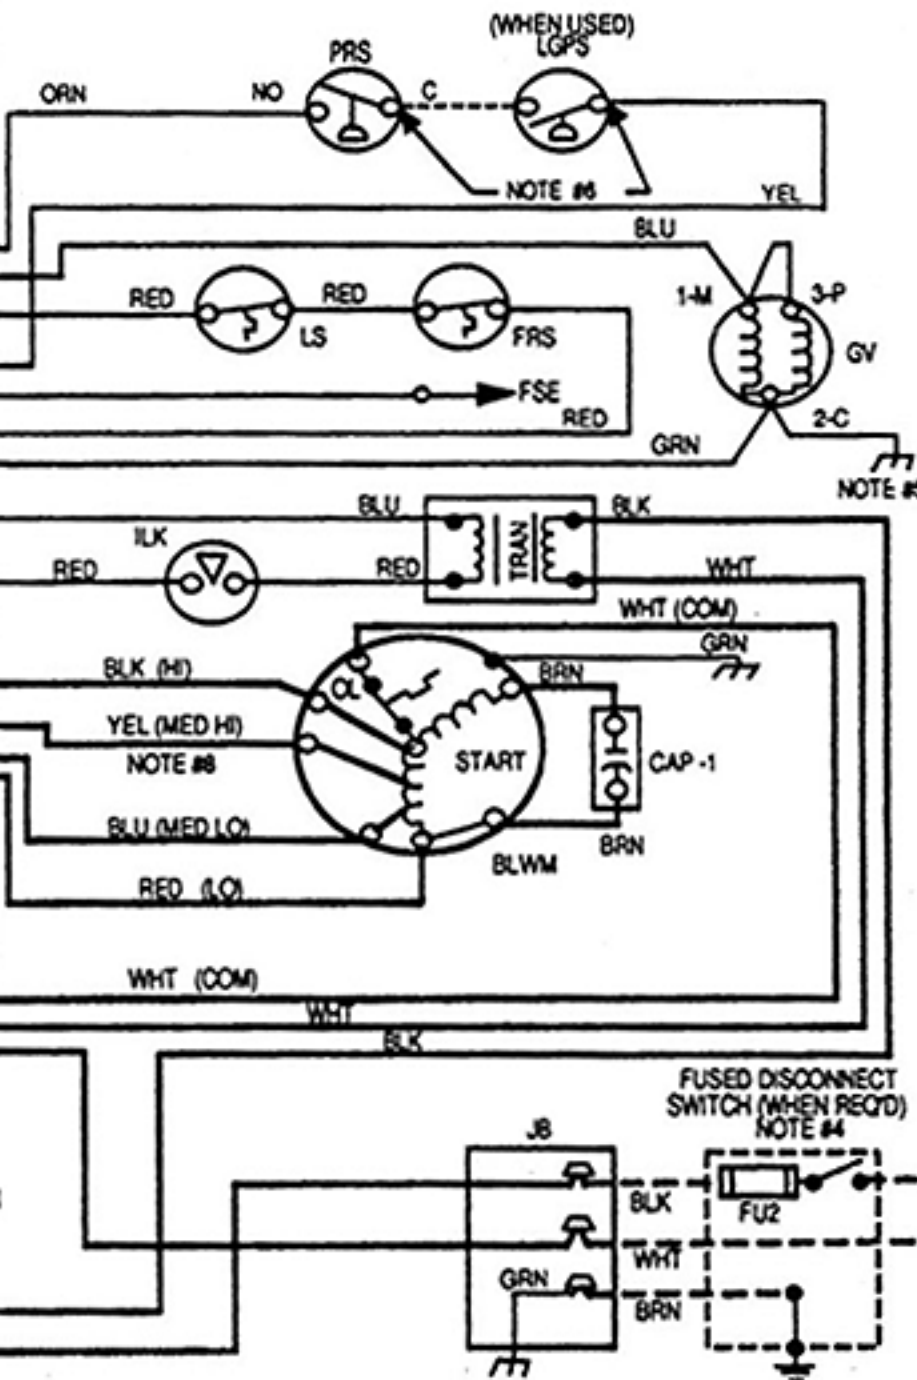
(WHEN USED)
LGPS
PRS
ORN
NO
C
NOTE #6
YEL
BLU
1-M
3-P
GV
RED
RED
LS
FRS
FSE
RED
GRN
2-C
NOTE #
BLU
BLK
ILK
RED
RED
TRAN
WHT
WHT (COM)
GRN
BLK (HI)
OL
BRN
YEL (MED HI)
NOTE #8
START
CAP -1
BLU (MED LO)
BRN
BLWM
RED (LO)
WHT (COM)
WHT
BLK
FUSED DISCONNECT
SWITCH (WHEN REQ'D)
NOTE #4
JB
BLK
FU2
WHT
GRN
BRN